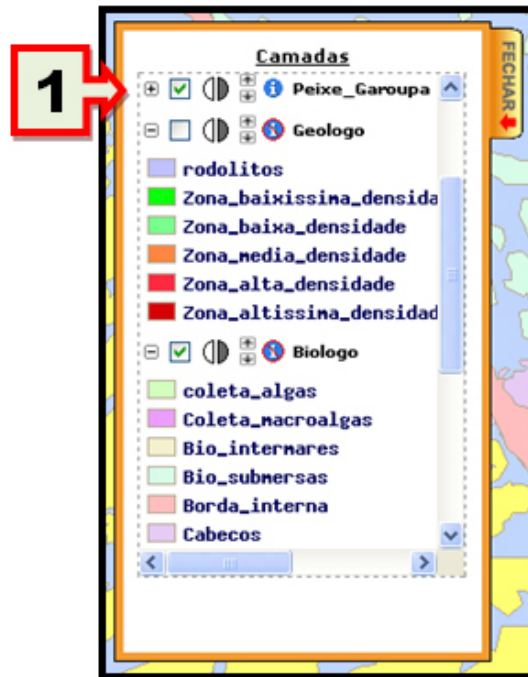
1

Camadas

FECHAR

Peixe_Garoupa

Geologo

rodolitos

Zona_baixissima_densida

Zona_baixa_densidade

Zona_media_densidade

Zona_alta_densidade

Zona_altissima_densidad

Biologo

coleta_algas

Coleta_macroalgas

Bio_intermares

Bio_submersas

Borda_interna

Cabecos